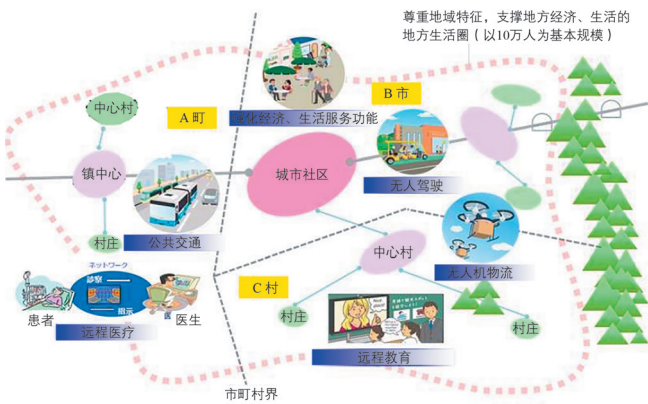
尊重地域特征，支撑地方经济、生活的地方生活圈（以10万人为基本规模）

中心村

A町

强化经济、生活服务功能

B市

镇中心

城市社区

无人驾驶

村庄

公共交通

ネットワーク

诊察

处方

中心村

无人机物流

C村

患者

医生

远程医疗

村庄

村庄

远程教育

市町村界